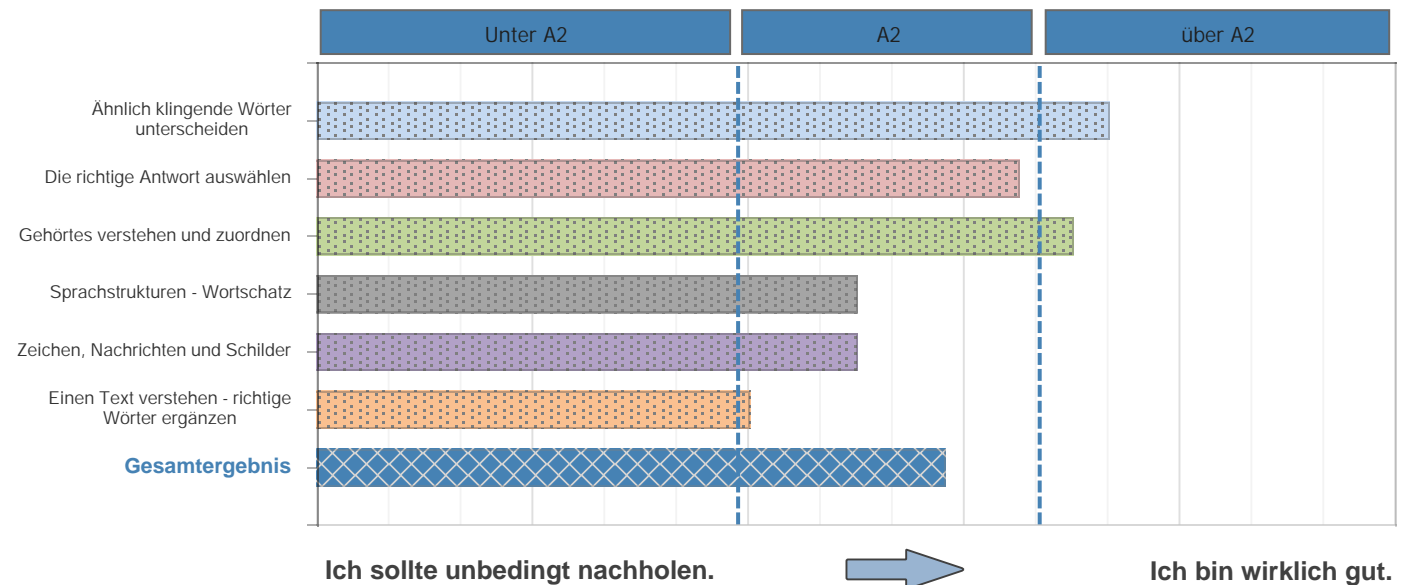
Unter A2
A2
über A2

Ähnlich klingende Wörter unterscheiden
Die richtige Antwort auswählen
Gehörtes verstehen und zuordnen
Sprachstrukturen - Wortschatz
Zeichen, Nachrichten und Schilder
Einen Text verstehen - richtige Wörter ergänzen
Gesamtergebnis

Ich sollte unbedingt nachholen.
Ich bin wirklich gut.